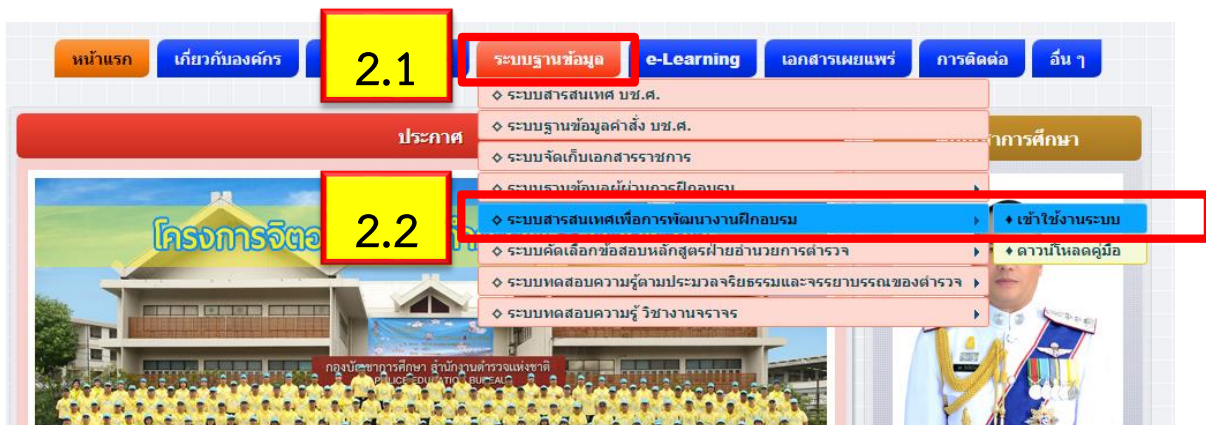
หน้าแรก
เกี่ยวกับองค์กร
2.1
ระบบฐานข้อมูล
e-Learning
เอกสารเผยแพร่
การติดต่อ
อื่น ๆ

ประกาศ
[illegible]การศึกษา

◇ ระบบสารสนเทศ บช.ศ.
◇ ระบบฐานข้อมูลคำสั่ง บช.ศ.
◇ ระบบจัดเก็บเอกสารราชการ
◇ ระบบฐานข้อมูลผู้ผ่านการฝึกอบรม
2.2
◇ ระบบสารสนเทศเพื่อการพัฒนางานฝึกอบรม
◇ ระบบคัดเลือกข้อสอบหลักสูตรฝ่ายอำนวยการตำรวจ
◇ ระบบทดสอบความรู้ตามประมวลจริยธรรมและจรรยาบรรณของตำรวจ
◇ ระบบทดสอบความรู้ วิชางานจราจร

♦ เข้าใช้งานระบบ
♦ ดาวน์โหลดคู่มือ

โครงการจิตอ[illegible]
กองบัญชาการศึกษา สำนักงานตำรวจแห่งชาติ
POLICE EDUCATION BUREAU